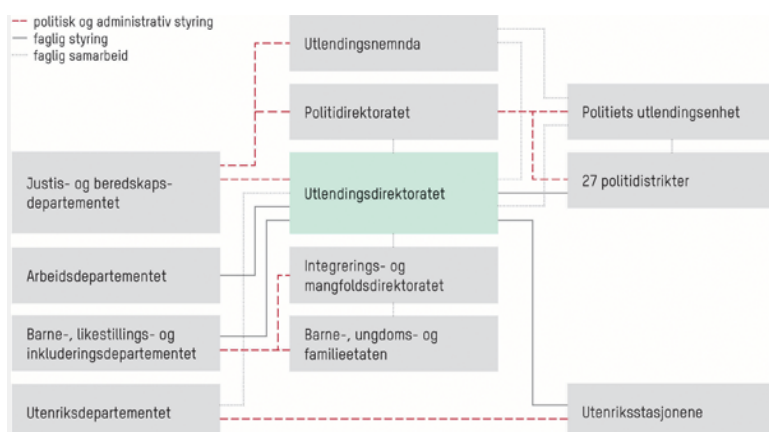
politisk og administrativ styring
faglig styring
faglig samarbeid

Utlendingsnemnda

Politidirektoratet

Politiets utlendingsenhet

Justis- og beredskapsdepartementet

Utlendingsdirektoratet

27 politidistrikter

Arbeidsdepartementet

Integrerings- og mangfoldsdirektoratet

Barne-, likestillings- og inkluderingsdepartementet

Barne-, ungdoms- og familieetaten

Utenriksdepartementet

Utenriksstasjonene